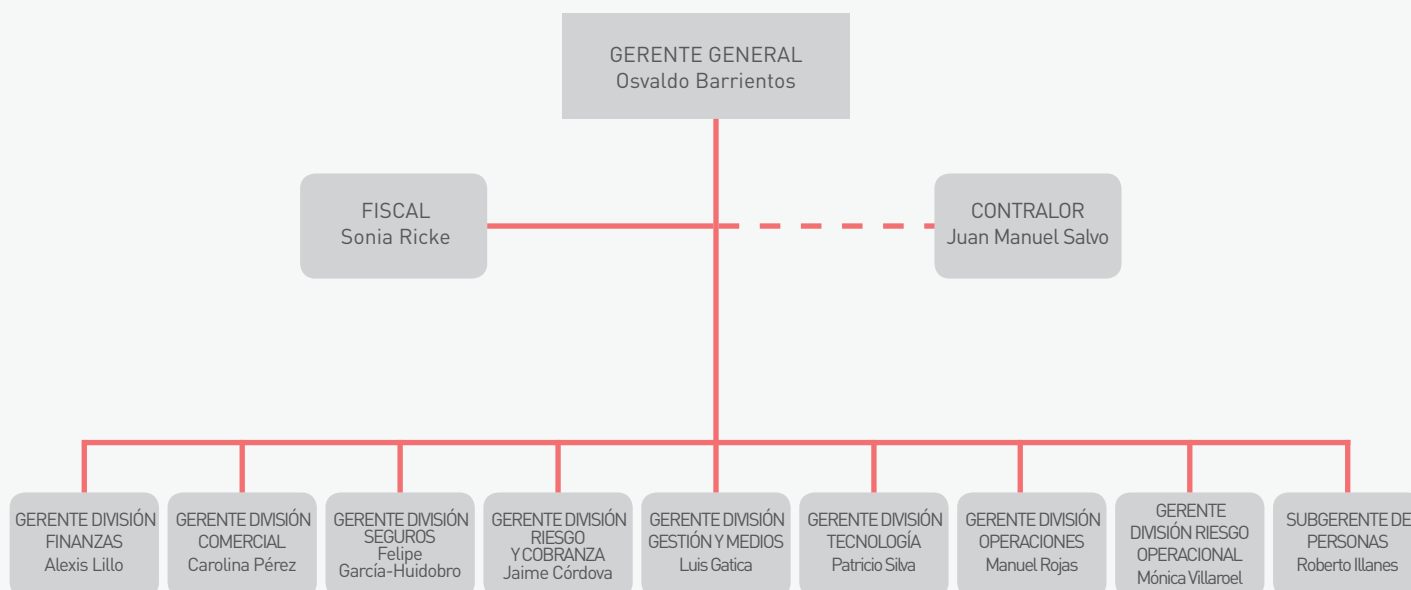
GERENTE GENERAL
Osvaldo Barrientos

FISCAL
Sonia Ricke

CONTRALOR
Juan Manuel Salvo

GERENTE DIVISIÓN FINANZAS
Alexis Lillo

GERENTE DIVISIÓN COMERCIAL
Carolina Pérez

GERENTE DIVISIÓN SEGUROS
Felipe García-Huidobro

GERENTE DIVISIÓN RIESGO Y COBRANZA
Jaime Córdova

GERENTE DIVISIÓN GESTIÓN Y MEDIOS
Luis Gatica

GERENTE DIVISIÓN TECNOLOGÍA
Patricio Silva

GERENTE DIVISIÓN OPERACIONES
Manuel Rojas

GERENTE DIVISIÓN RIESGO OPERACIONAL
Mónica Villaroel

SUBGERENTE DE PERSONAS
Roberto Illanes